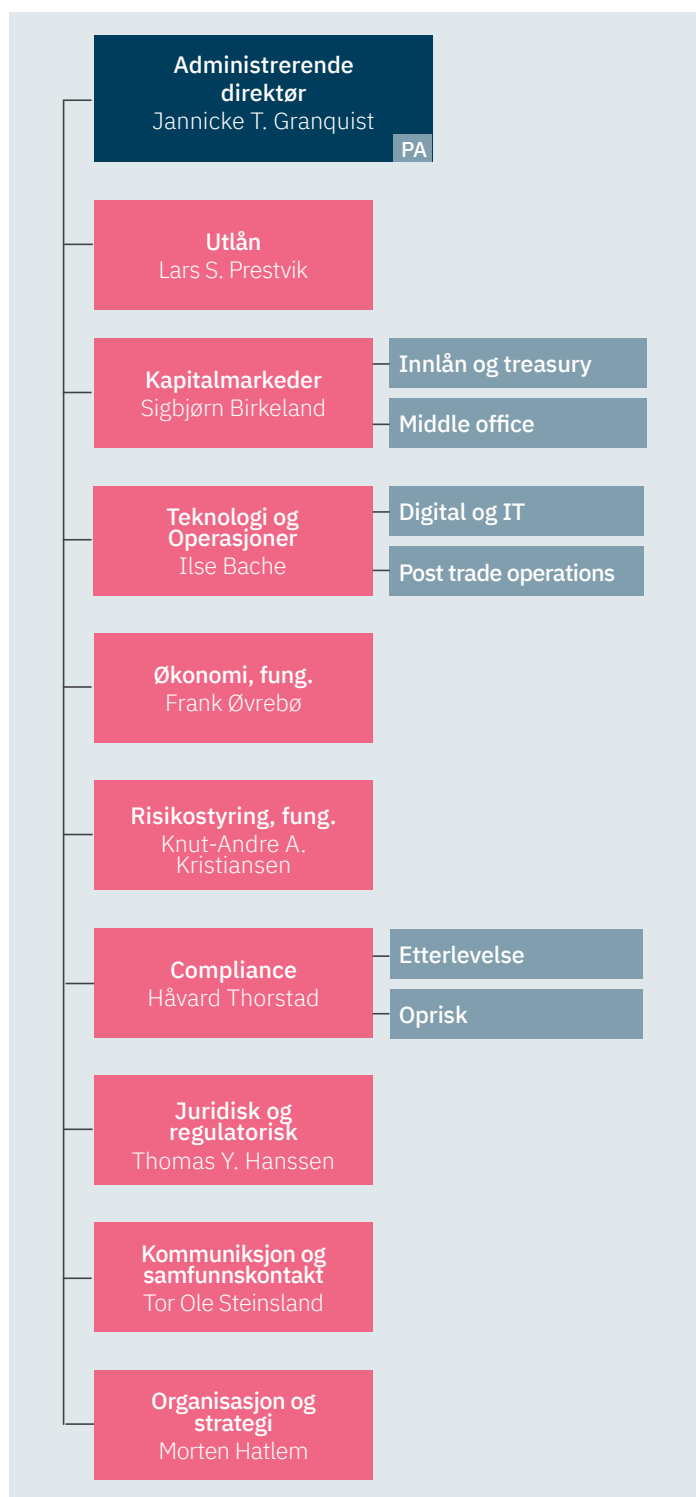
Administrerende direktør
Jannicke T. Granquist
PA

Utlån
Lars S. Prestvik

Kapitalmarkeder
Sigbjørn Birkeland

Innlån og treasury

Middle office

Teknologi og Operasjoner
Ilse Bache

Digital og IT

Post trade operations

Økonomi, fung.
Frank Øvrebø

Risikostyring, fung.
Knut-Andre A. Kristiansen

Compliance
Håvard Thorstad

Etterlevelse

Oprisk

Juridisk og regulatorisk
Thomas Y. Hanssen

Kommuniksjon og samfunnskontakt
Tor Ole Steinsland

Organisasjon og strategi
Morten Hatlem